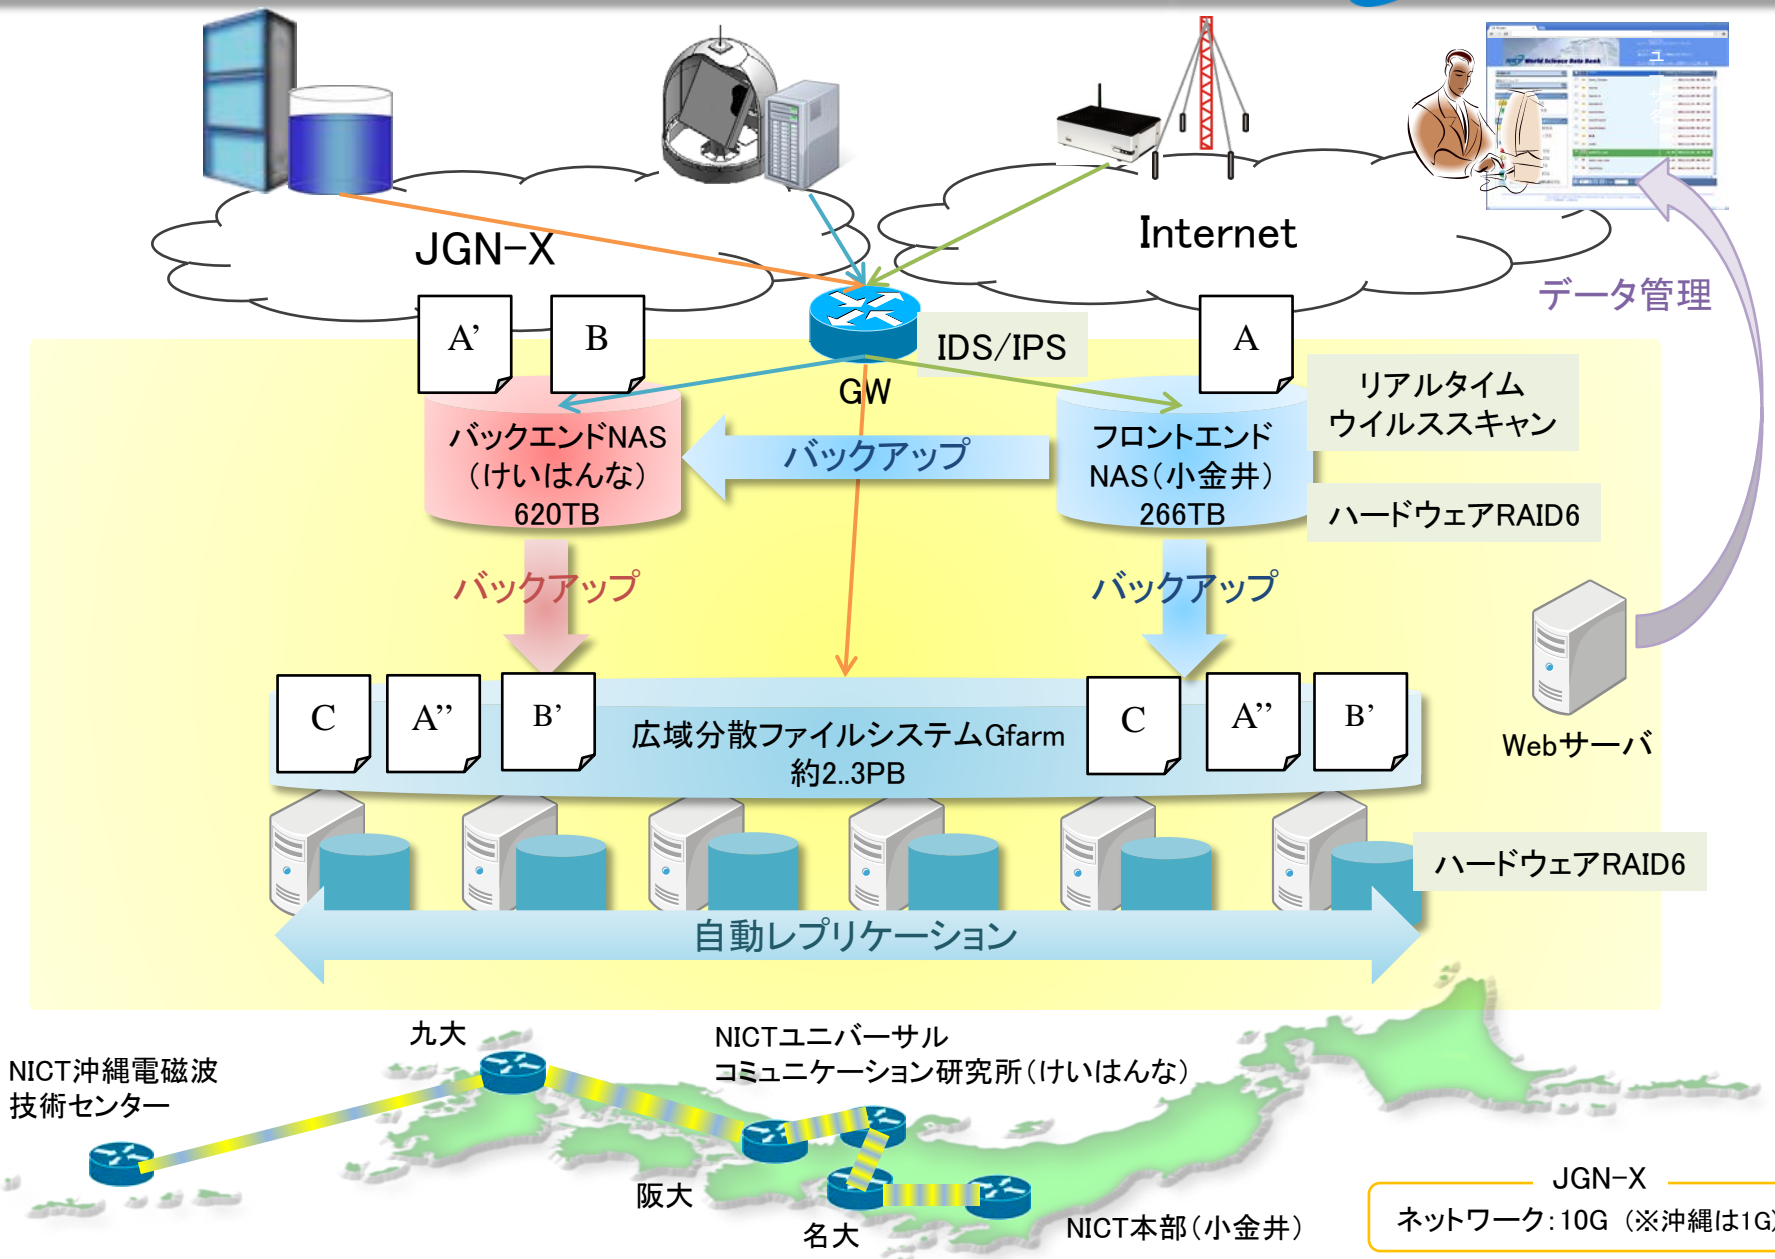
JGN-X

Internet

データ管理

A’

B

IDS/IPS

GW

A

リアルタイム
ウイルススキャン

バックエンドNAS
(けいはんな)
620TB

バックアップ

フロントエンド
NAS(小金井)
266TB

ハードウェアRAID6

バックアップ

バックアップ

C

A”

B’

広域分散ファイルシステムGfarm
約2..3PB

C

A”

B’

Webサーバ

ハードウェアRAID6

自動レプリケーション

九大

NICTユニバーサル
コミュニケーション研究所(けいはんな)

NICT沖縄電磁波
技術センター

阪大

名大

NICT本部(小金井)

JGN-X
ネットワーク:10G (※沖縄は1G